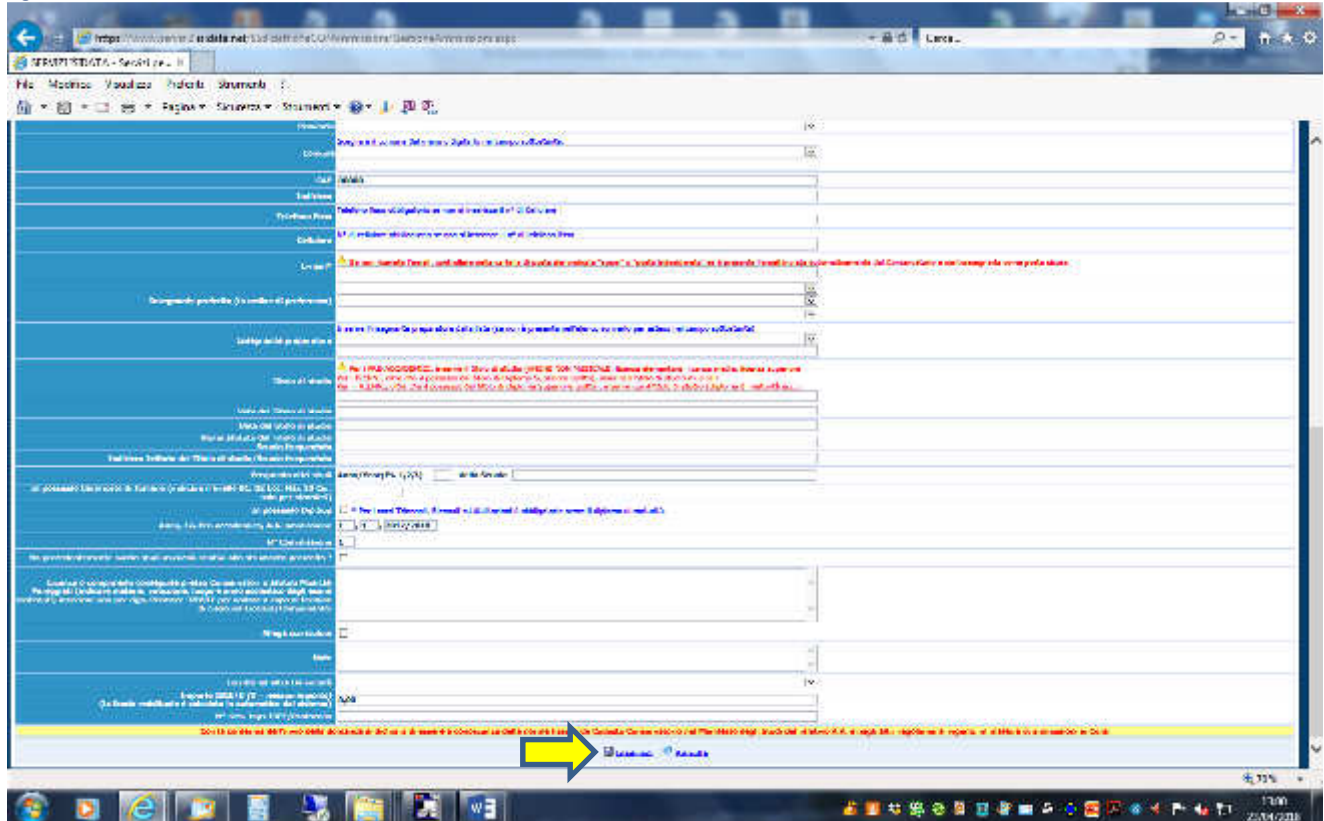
Cerca...

SERVIZI ISIDATA - Servizi per... ×

File Modifica Visualizza Preferiti Strumenti ?

Pagina ▾ Sicurezza ▾ Strumenti ▾

Provincia

Comune

CAP

Indirizzo

Telefono fisso

Cellulare

E-mail

Strumento preferito (in ordine di preferenza)

Codice della professione

Titolo di studio

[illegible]

Anno di frequenza

di aver diritto alla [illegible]

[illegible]

Note

Importo ISEE

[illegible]

Salva

100%

17:00
23/04/2018